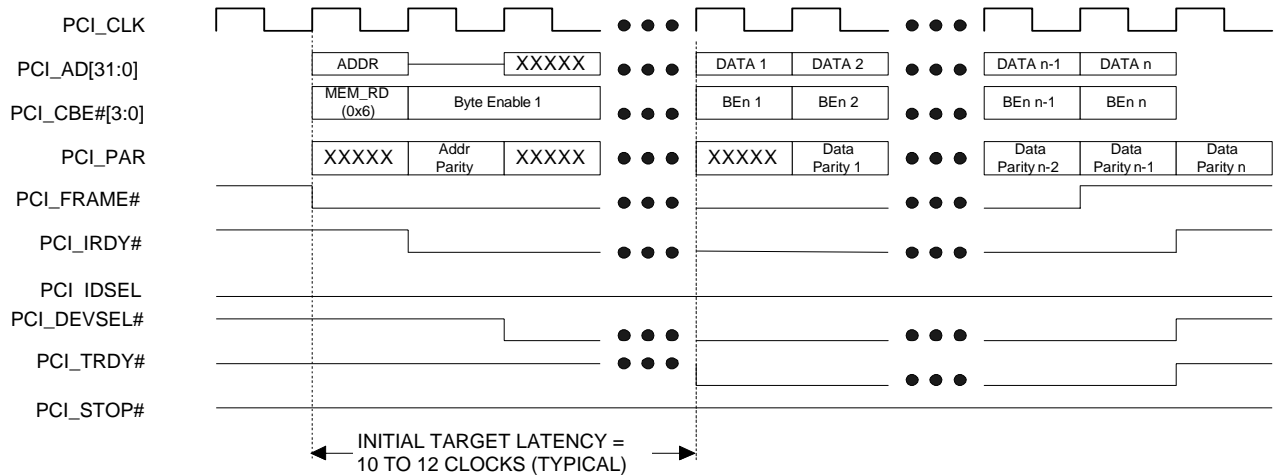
PCI_CLK

PCI_AD[31:0]

ADDR

XXXXX

DATA 1

DATA 2

DATA n-1

DATA n

PCI_CBE#[3:0]

MEM_RD (0x6)

Byte Enable 1

BEn 1

BEn 2

BEn n-1

BEn n

PCI_PAR

XXXXX

Addr Parity

XXXXX

XXXXX

Data Parity 1

Data Parity n-2

Data Parity n-1

Data Parity n

PCI_FRAME#

PCI_IRDY#

PCI IDSEL

PCI_DEVSEL#

PCI_TRDY#

PCI_STOP#

INITIAL TARGET LATENCY = 10 TO 12 CLOCKS (TYPICAL)